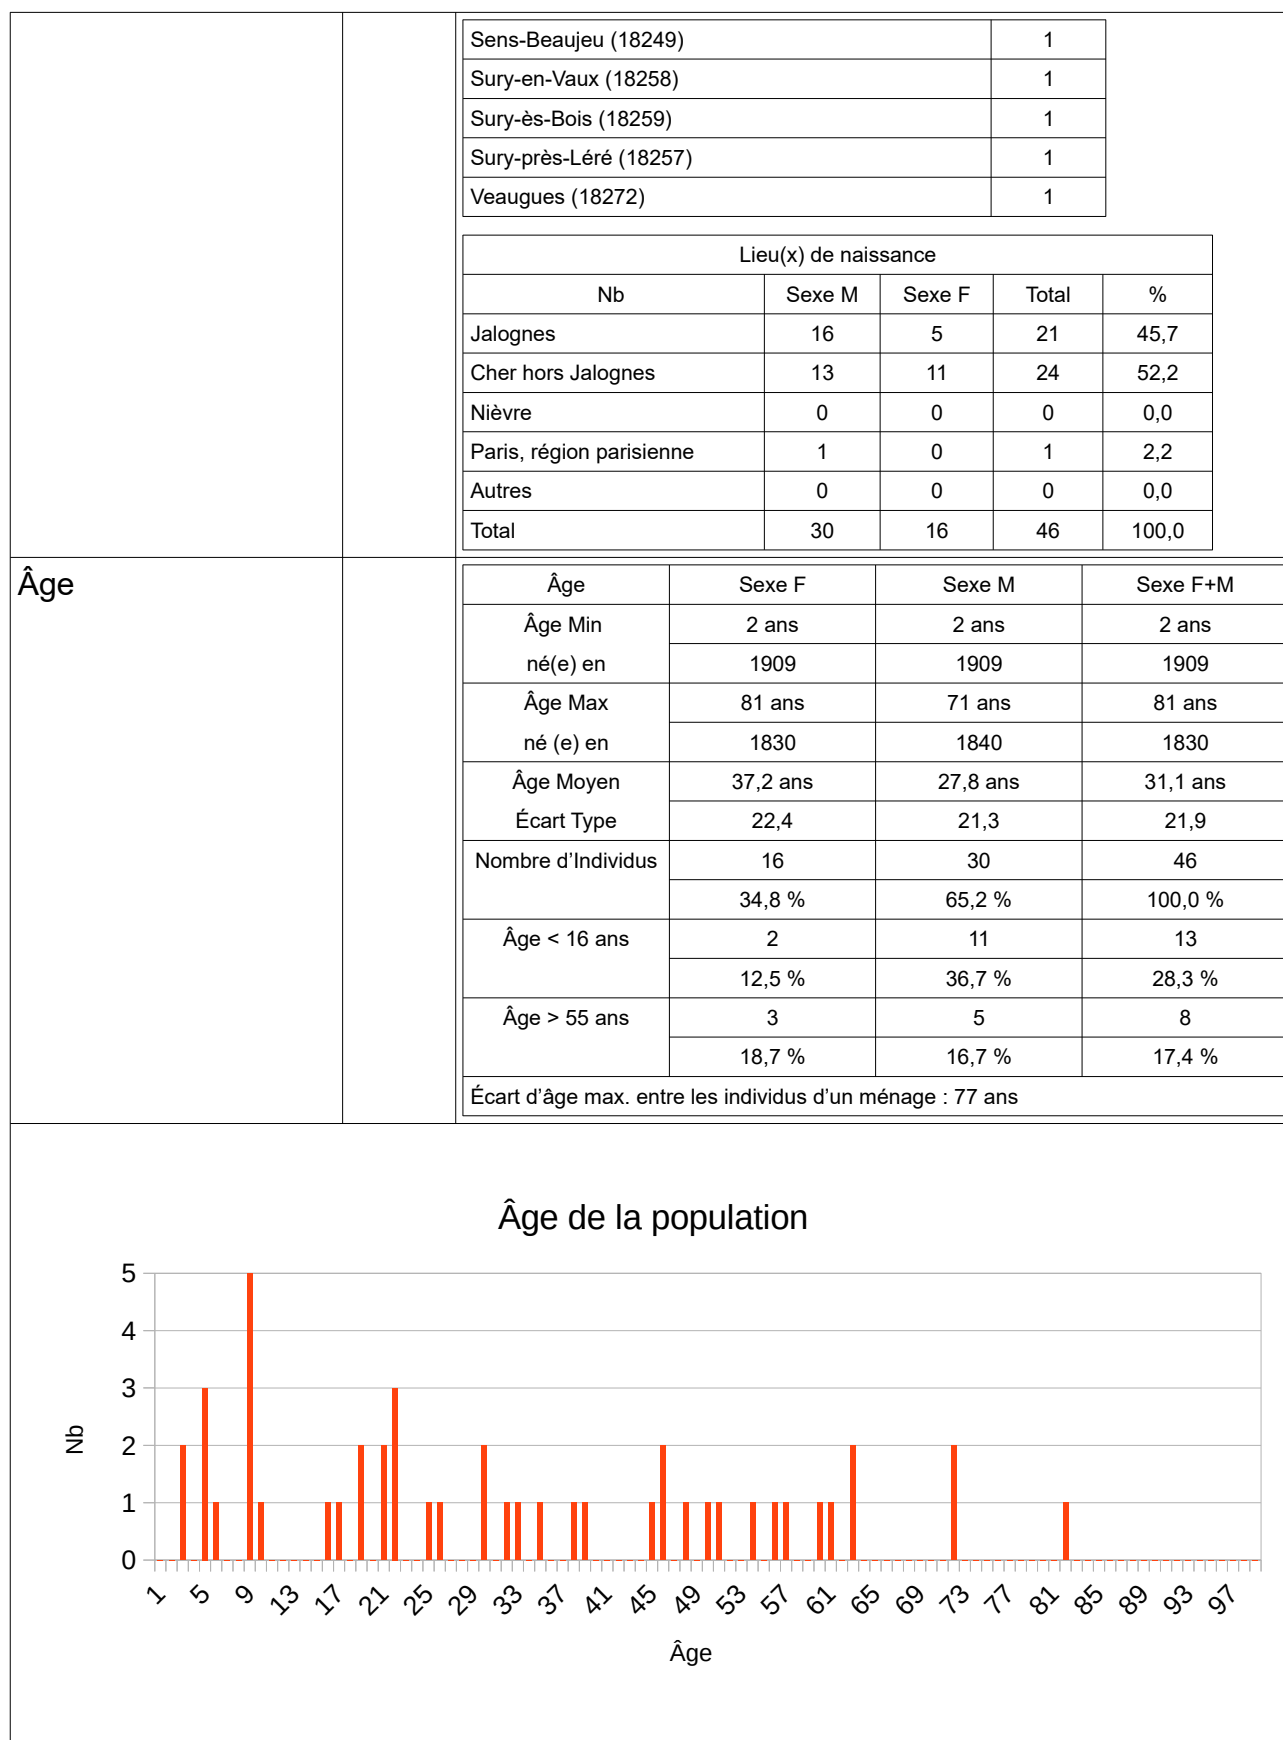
| Sens-Beaujeu (18249) | 1 |
|---|---|
| Sury-en-Vaux (18258) | 1 |
| Sury-ès-Bois (18259) | 1 |
| Sury-près-Léré (18257) | 1 |
| Veaugues (18272) | 1 |

Lieu(x) de naissance

| Nb | Sexe M | Sexe F | Total | % |
|---|---|---|---|---|
| Jalognes | 16 | 5 | 21 | 45,7 |
| Cher hors Jalognes | 13 | 11 | 24 | 52,2 |
| Nièvre | 0 | 0 | 0 | 0,0 |
| Paris, région parisienne | 1 | 0 | 1 | 2,2 |
| Autres | 0 | 0 | 0 | 0,0 |
| Total | 30 | 16 | 46 | 100,0 |

Âge

| Âge | Sexe F | Sexe M | Sexe F+M |
|---|---|---|---|
| Âge Min | 2 ans | 2 ans | 2 ans |
| né(e) en | 1909 | 1909 | 1909 |
| Âge Max | 81 ans | 71 ans | 81 ans |
| né (e) en | 1830 | 1840 | 1830 |
| Âge Moyen | 37,2 ans | 27,8 ans | 31,1 ans |
| Écart Type | 22,4 | 21,3 | 21,9 |
| Nombre d'Individus | 16 | 30 | 46 |
| | 34,8 % | 65,2 % | 100,0 % |
| Âge < 16 ans | 2 | 11 | 13 |
| | 12,5 % | 36,7 % | 28,3 % |
| Âge > 55 ans | 3 | 5 | 8 |
| | 18,7 % | 16,7 % | 17,4 % |

Écart d'âge max. entre les individus d'un ménage : 77 ans

Âge de la population

Nb
5
4
3
2
1
0
1 5 9 13 17 21 25 29 33 37 41 45 49 53 57 61 65 69 73 77 81 85 89 93 97
Âge